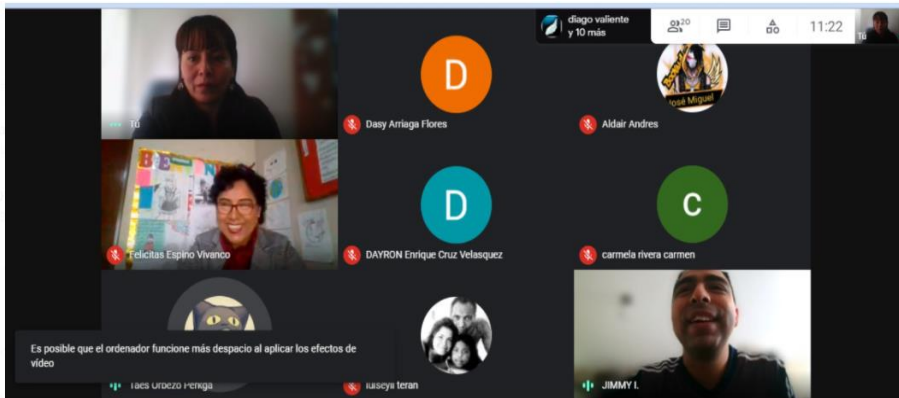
diago valiente y 10 más

20

11:22

Tú

Tú

D

Dasy Arriaga Flores

José Miguel

Aldair Andres

Felicitas Espino Vivanco

D

DAYRON Enrique Cruz Velasquez

C

carmela rivera carmen

Es posible que el ordenador funcione más despacio al aplicar los efectos de vídeo

Taes Orbezo Penga

luiseyli teran

JIMMY I.